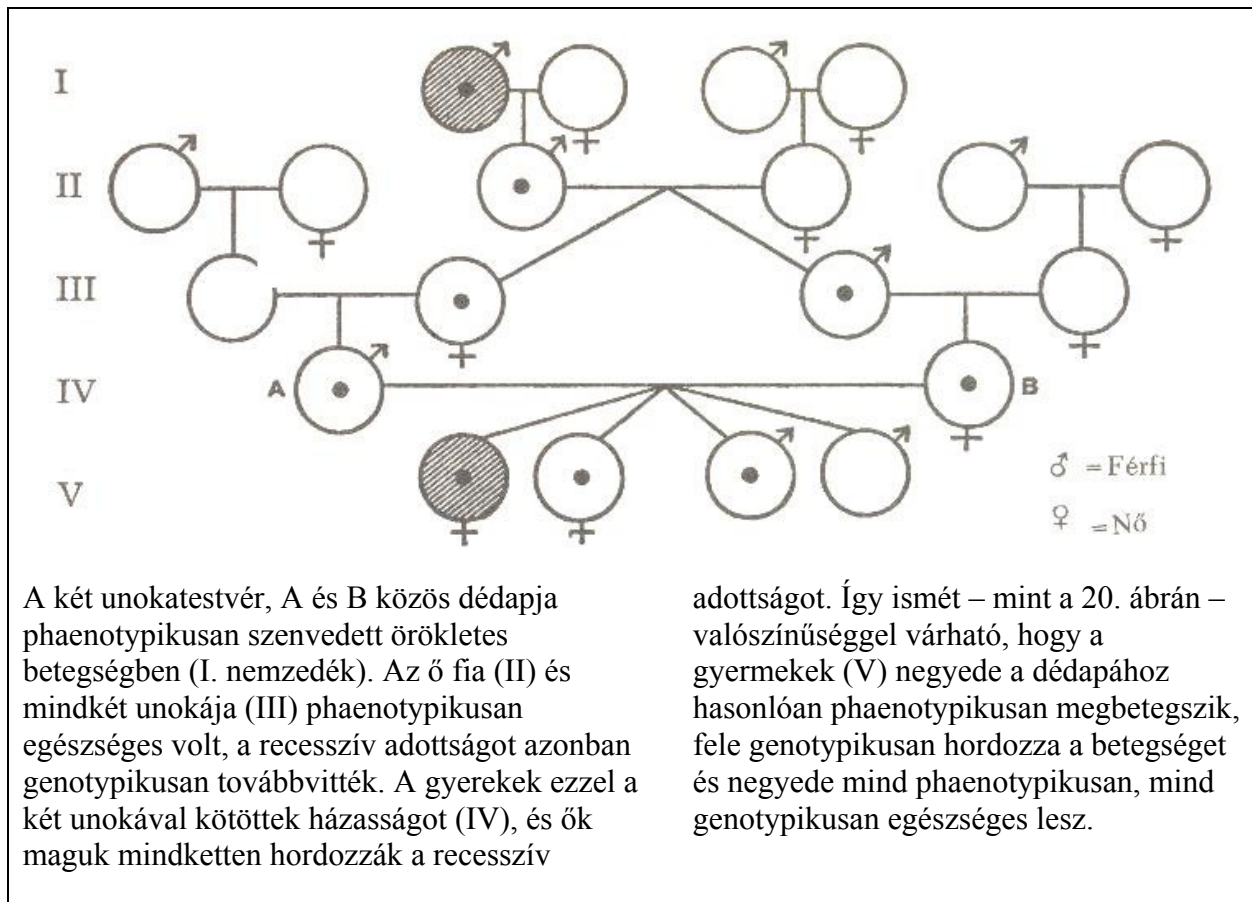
I

II

III

IV

V

A

B

♂ = Férfi

♀ = Nő

A két unokatestvér, A és B közös dédapja phaenotypikusan szenvedett örökletes betegségben (I. nemzedék). Az ő fia (II) és mindkét unokája (III) phaenotypikusan egészséges volt, a recesszív adottságot azonban genotypikusan továbbvitték. A gyerekek ezzel a két unokával kötöttek házasságot (IV), és ők maguk mindketten hordozzák a recesszív adottságot. Így ismét – mint a 20. ábrán – valószínűséggel várható, hogy a gyermekek (V) negyede a dédapához hasonlóan phaenotypikusan megbetegszik, fele genotypikusan hordozza a betegséget és negyede mind phaenotypikusan, mind genotypikusan egészséges lesz.